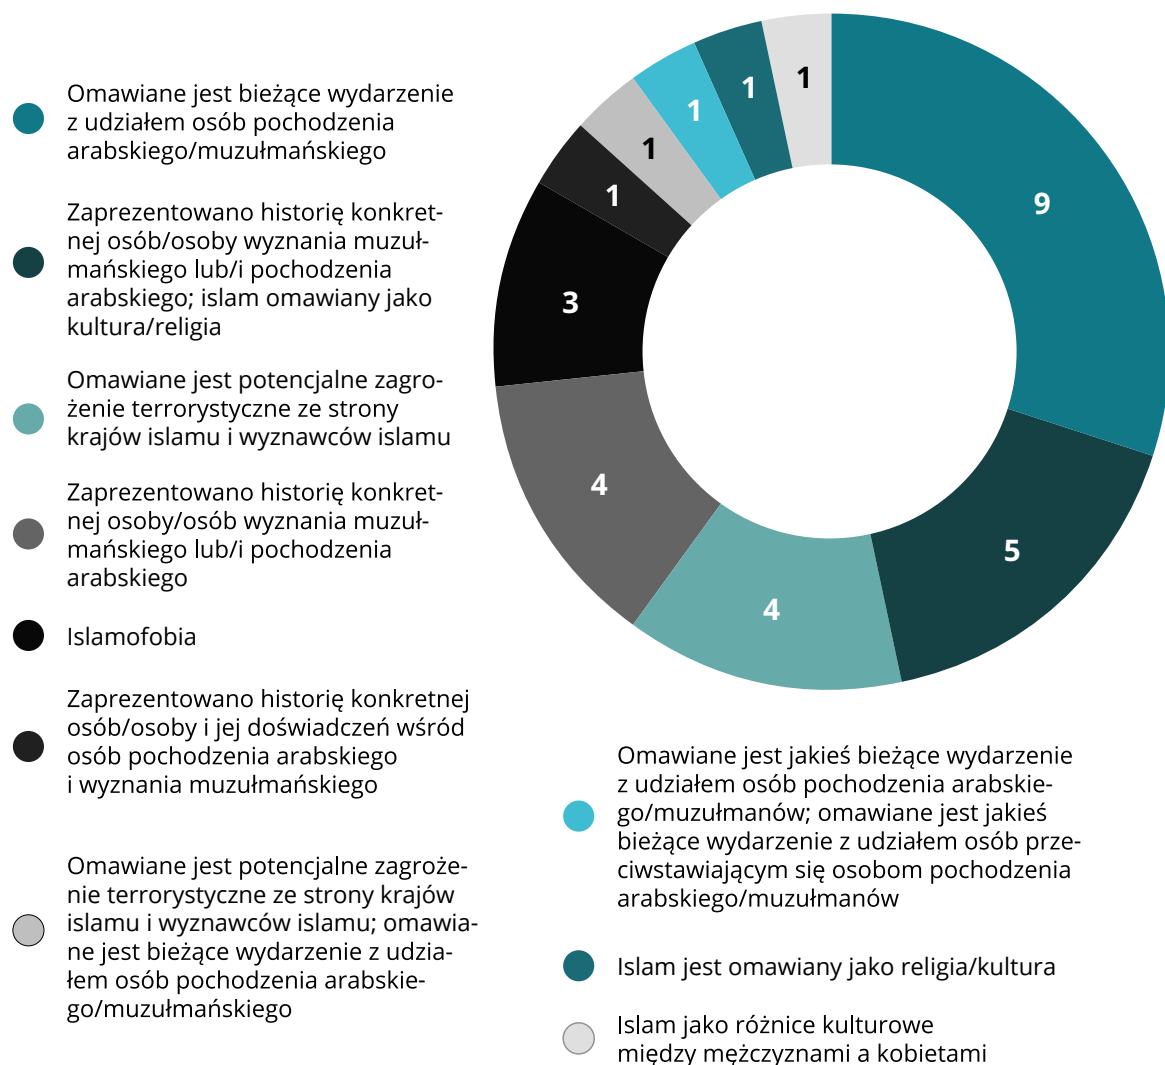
Omawiane jest bieżące wydarzenie z udziałem osób pochodzenia arabskiego/muzułmańskiego

Zaprezentowano historię konkretnej osób/osoby wyznania muzułmańskiego lub/i pochodzenia arabskiego; islam omawiany jako kultura/religia

Omawiane jest potencjalne zagrożenie terrorystyczne ze strony krajów islamu i wyznawców islamu

Zaprezentowano historię konkretnej osoby/osób wyznania muzułmańskiego lub/i pochodzenia arabskiego

Islamofobia

Zaprezentowano historię konkretnej osób/osoby i jej doświadczeń wśród osób pochodzenia arabskiego i wyznania muzułmańskiego

Omawiane jest potencjalne zagrożenie terrorystyczne ze strony krajów islamu i wyznawców islamu; omawiane jest bieżące wydarzenie z udziałem osób pochodzenia arabskiego/muzułmańskiego

9
5
4
4
3
1
1
1
1
1

Omawiane jest jakieś bieżące wydarzenie z udziałem osób pochodzenia arabskiego/muzułmanów; omawiane jest jakieś bieżące wydarzenie z udziałem osób przeciwstawiającym się osobom pochodzenia arabskiego/muzułmanów

Islam jest omawiany jako religia/kultura

Islam jako różnice kulturowe między mężczyznami a kobietami